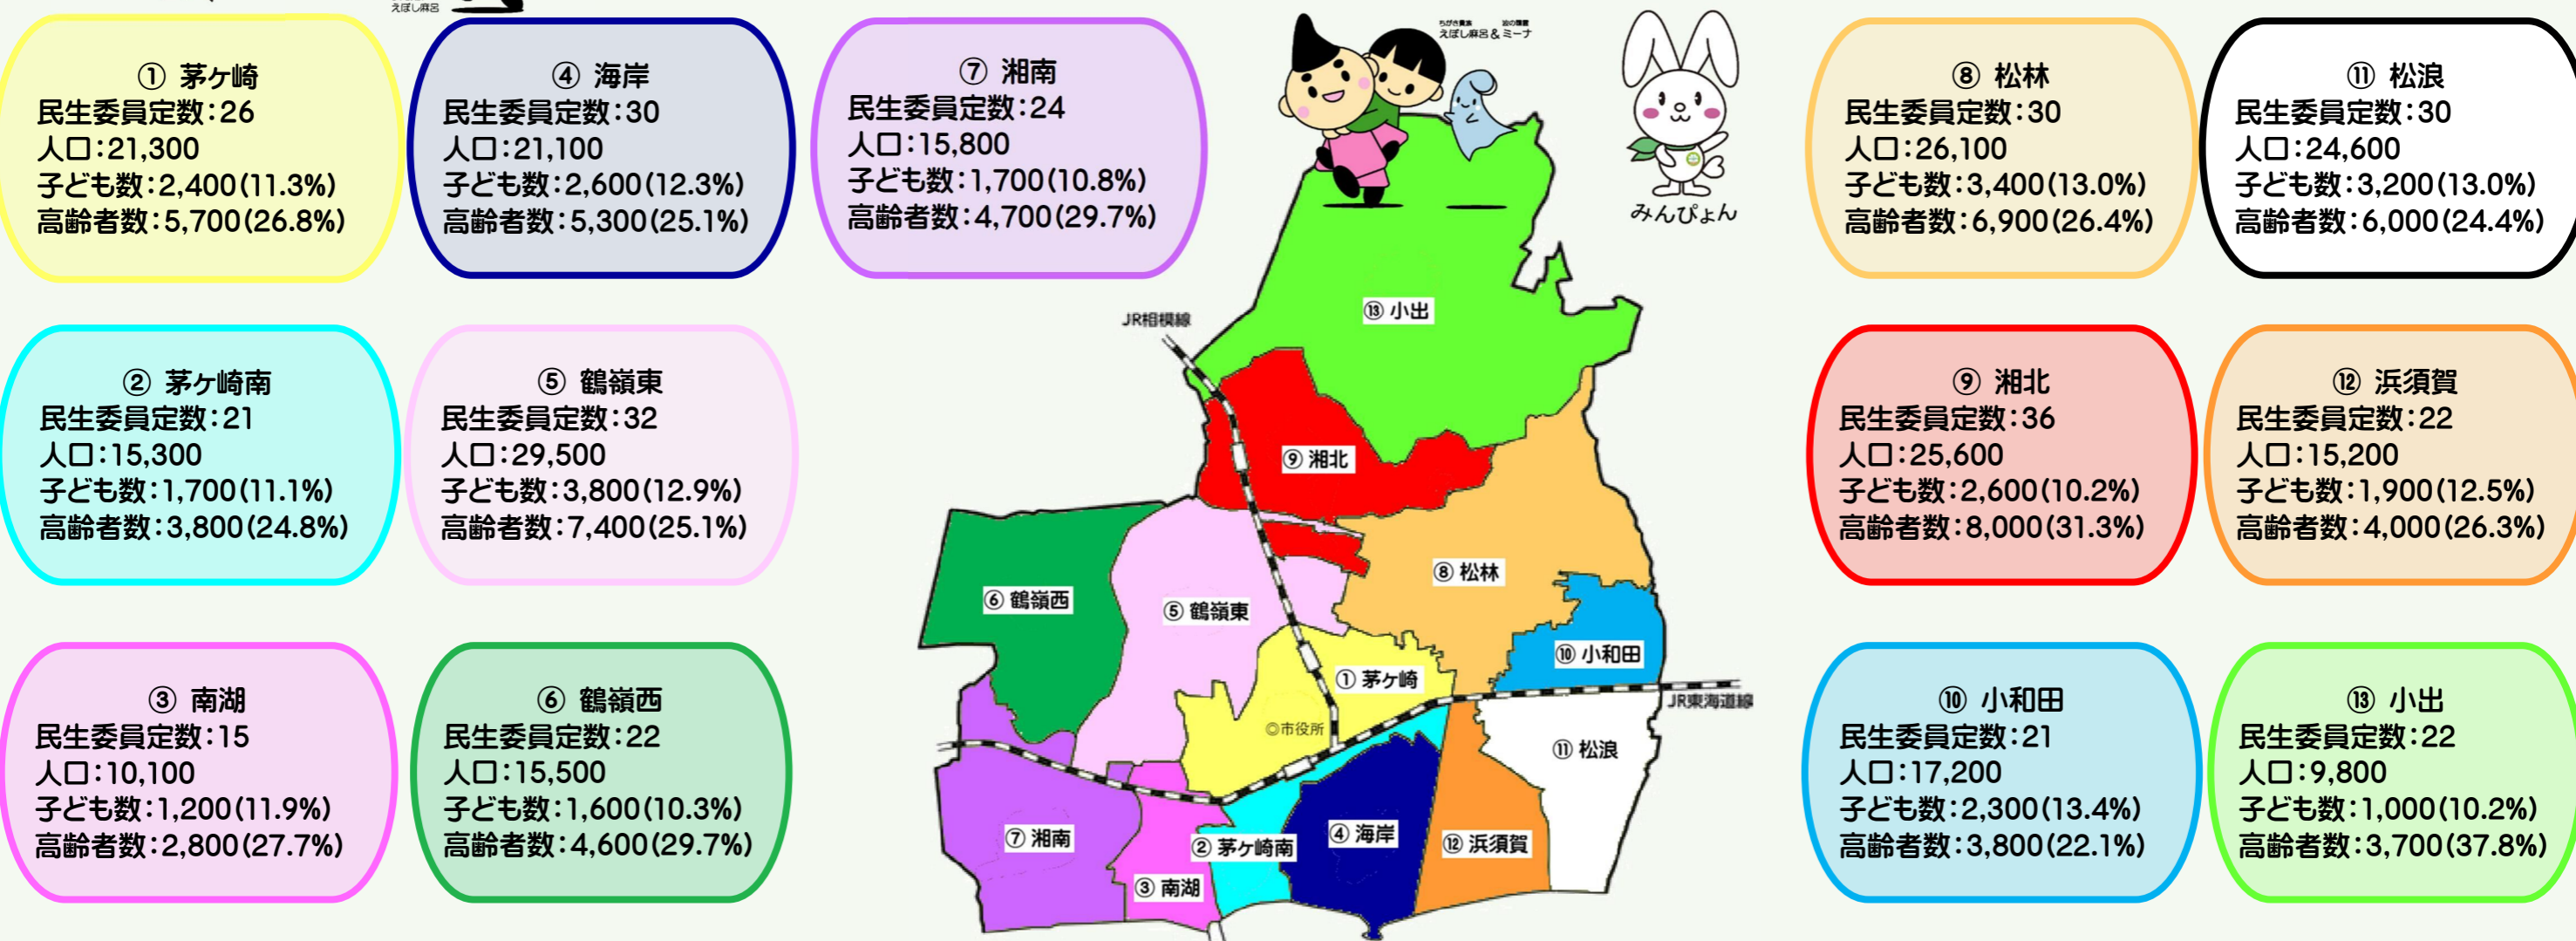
えぼし麻呂

① 茅ヶ崎
民生委員定数：26
人口：21,300
子ども数：2,400(11.3%)
高齢者数：5,700(26.8%)

④ 海岸
民生委員定数：30
人口：21,100
子ども数：2,600(12.3%)
高齢者数：5,300(25.1%)

⑦ 湘南
民生委員定数：24
人口：15,800
子ども数：1,700(10.8%)
高齢者数：4,700(29.7%)

ちがさき親善大使 えぼし麻呂 & 浜の精霊 ミーナ

みんぴょん

⑧ 松林
民生委員定数：30
人口：26,100
子ども数：3,400(13.0%)
高齢者数：6,900(26.4%)

⑪ 松浪
民生委員定数：30
人口：24,600
子ども数：3,200(13.0%)
高齢者数：6,000(24.4%)

② 茅ヶ崎南
民生委員定数：21
人口：15,300
子ども数：1,700(11.1%)
高齢者数：3,800(24.8%)

⑤ 鶴嶺東
民生委員定数：32
人口：29,500
子ども数：3,800(12.9%)
高齢者数：7,400(25.1%)

⑨ 湘北
民生委員定数：36
人口：25,600
子ども数：2,600(10.2%)
高齢者数：8,000(31.3%)

⑫ 浜須賀
民生委員定数：22
人口：15,200
子ども数：1,900(12.5%)
高齢者数：4,000(26.3%)

③ 南湖
民生委員定数：15
人口：10,100
子ども数：1,200(11.9%)
高齢者数：2,800(27.7%)

⑥ 鶴嶺西
民生委員定数：22
人口：15,500
子ども数：1,600(10.3%)
高齢者数：4,600(29.7%)

⑩ 小和田
民生委員定数：21
人口：17,200
子ども数：2,300(13.4%)
高齢者数：3,800(22.1%)

⑬ 小出
民生委員定数：22
人口：9,800
子ども数：1,000(10.2%)
高齢者数：3,700(37.8%)

JR相模線
⑬ 小出
⑨ 湘北
⑧ 松林
⑥ 鶴嶺西
⑤ 鶴嶺東
⑩ 小和田
① 茅ヶ崎
JR東海道線
◎市役所
⑪ 松浪
⑦ 湘南
② 茅ヶ崎南
④ 海岸
⑫ 浜須賀
③ 南湖